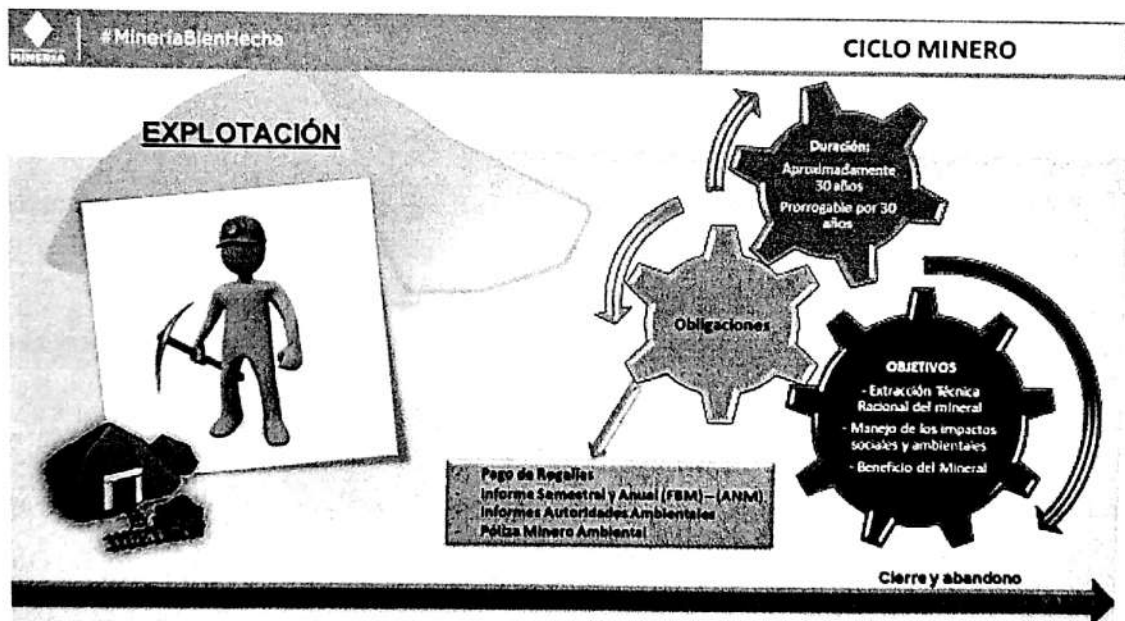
MINERÍA

#MineríaBienHecha

CICLO MINERO

EXPLOTACIÓN

Duración:
Aproximadamente 30 años
Prorrogable por 30 años

Obligaciones

OBJETIVOS
- Extracción Técnica Racional del mineral
- Manejo de los impactos sociales y ambientales
- Beneficio del Mineral

Pago de Regalías
Informe Semestral y Anual (FBM) – (ANM)
Informes Autoridades Ambientales
Póliza Minero Ambiental

Cierre y abandono